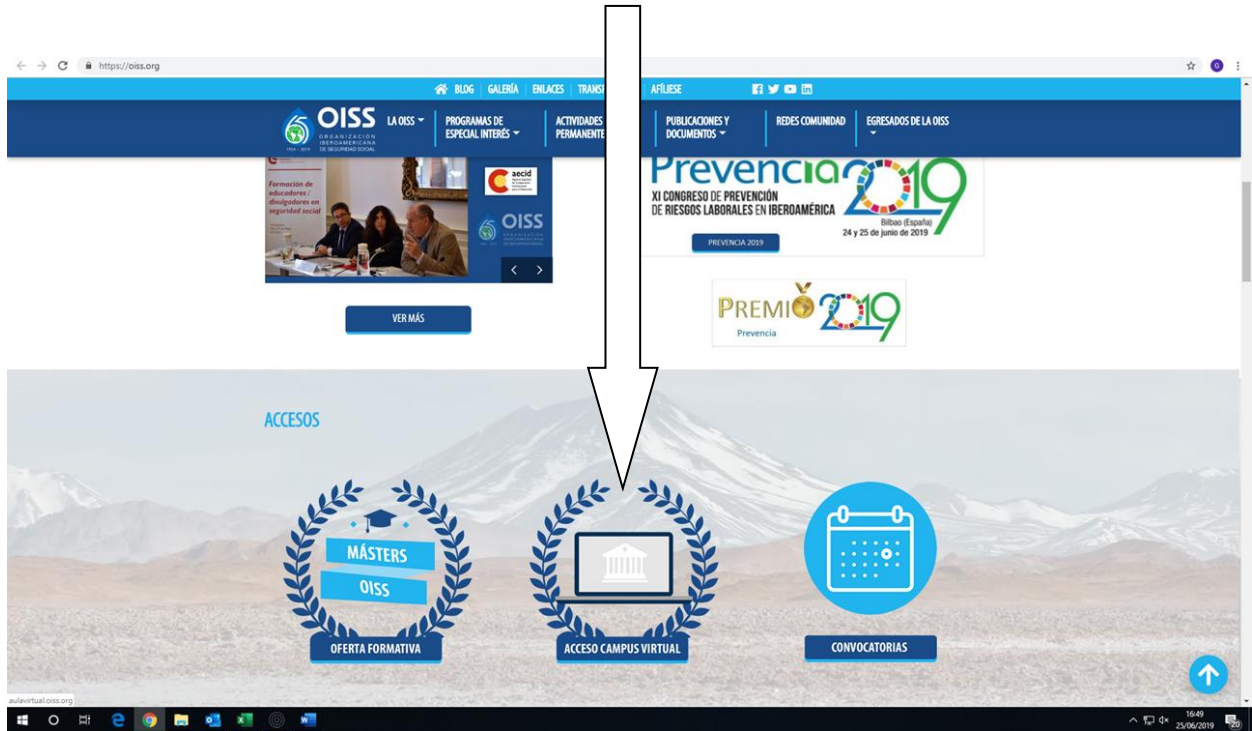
https://oiss.org

BLOG | GALERÍA | ENLACES | TRANS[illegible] AFÍLIESE

OISS ORGANIZACIÓN IBEROAMERICANA DE SEGURIDAD SOCIAL 1954 - 2019

LA OISS | PROGRAMAS DE ESPECIAL INTERÉS | ACTIVIDADES PERMANENTE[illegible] | PUBLICACIONES Y DOCUMENTOS | REDES COMUNIDAD | EGRESADOS DE LA OISS

Formación de educadores / divulgadores en seguridad social

aecid

OISS

VER MÁS

Prevencia 2019
XI CONGRESO DE PREVENCIÓN DE RIESGOS LABORALES EN IBEROAMÉRICA
Bilbao (España)
24 y 25 de junio de 2019

PREVENCIA 2019

PREMIO 2019
Prevencia

ACCESOS

MÁSTERS OISS

OFERTA FORMATIVA

ACCESO CAMPUS VIRTUAL

CONVOCATORIAS

aulavirtual.oiss.org

16:49
25/06/2019
20